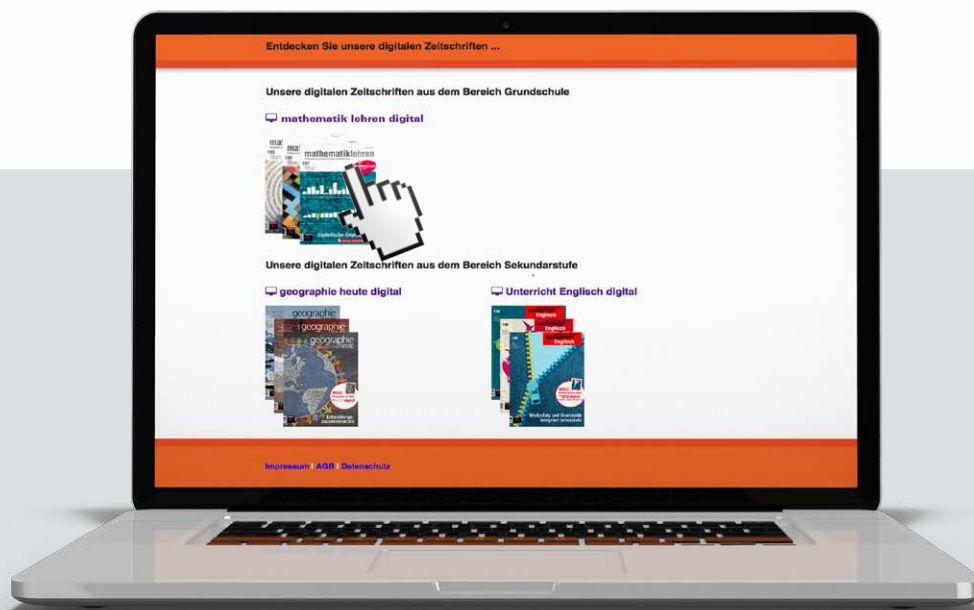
Entdecken Sie unsere digitalen Zeitschriften ...

Unsere digitalen Zeitschriften aus dem Bereich Grundschule

mathematik lehren digital

mathematiklehren

Unsere digitalen Zeitschriften aus dem Bereich Sekundarstufe

geographie heute digital

geographie

Unterricht Englisch digital

Englisch

Impressum | AGB | Datenschutz